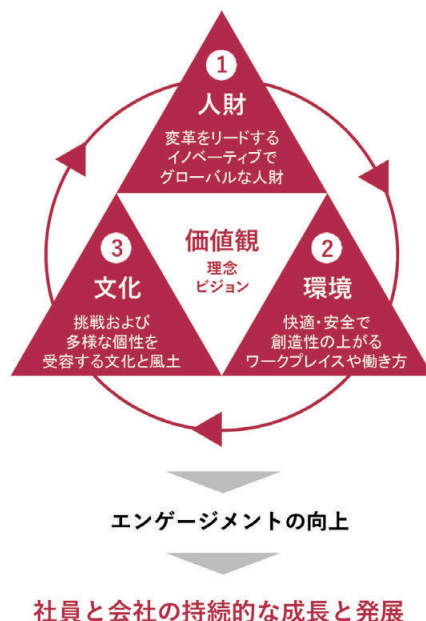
1
人財
変革をリードする
イノベーティブで
グローバルな人財

価値観
理念
ビジョン

3
文化
挑戦および
多様な個性を
受容する文化と風土

2
環境
快適・安全で
創造性の上がる
ワークプレイスや働き方

エンゲージメントの向上

社員と会社の持続的な成長と発展